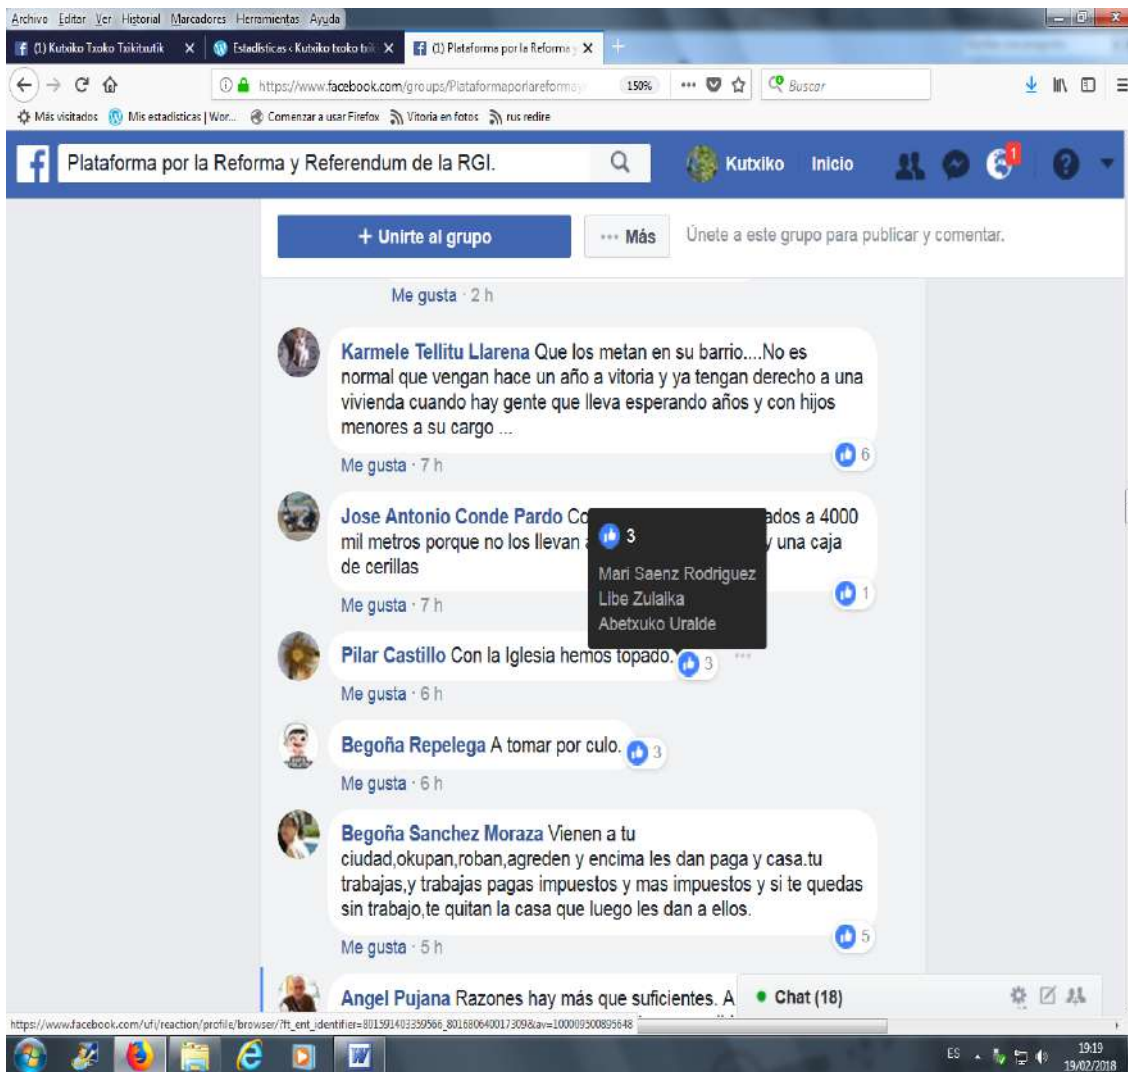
Archivo Editar Ver Historial Marcadores Herramientas Ayuda

(1) Kutxiko Txoko Txikitxutik ×
Estadísticas ‹ Kutxiko txoko txik ×
(1) Plataforma por la Reforma ×
+

https://www.facebook.com/groups/Plataformaporlareforma
150%
Buscar

Más visitados
Mis estadísticas | Wor...
Comenzar a usar Firefox
Vitoria en fotos
rus redire

Plataforma por la Reforma y Referendum de la RGI.
Kutxiko
Inicio
1

+ Unirte al grupo
··· Más
Únete a este grupo para publicar y comentar.

Me gusta · 2 h

Karmele Tellitu Llarena Que los metan en su barrio....No es normal que vengan hace un año a vitoria y ya tengan derecho a una vivienda cuando hay gente que lleva esperando años y con hijos menores a su cargo ...
6
Me gusta · 7 h

Jose Antonio Conde Pardo Co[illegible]ados a 4000 mil metros porque no los llevan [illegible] y una caja de cerillas
1
Me gusta · 7 h

3
Mari Saenz Rodriguez
Libe Zulaika
Abetxuko Uralde

Pilar Castillo Con la Iglesia hemos topado.
3
Me gusta · 6 h

Begoña Repelega A tomar por culo.
3
Me gusta · 6 h

Begoña Sanchez Moraza Vienen a tu ciudad,okupan,roban,agreden y encima les dan paga y casa.tu trabajas,y trabajas pagas impuestos y mas impuestos y si te quedas sin trabajo,te quitan la casa que luego les dan a ellos.
5
Me gusta · 5 h

Angel Pujana Razones hay más que suficientes. A
Chat (18)

https://www.facebook.com/ufi/reaction/profile/browser/?ft_ent_identifier=801591403359566_801680640017309&av=100009500895648

ES
19:19
19/02/2018